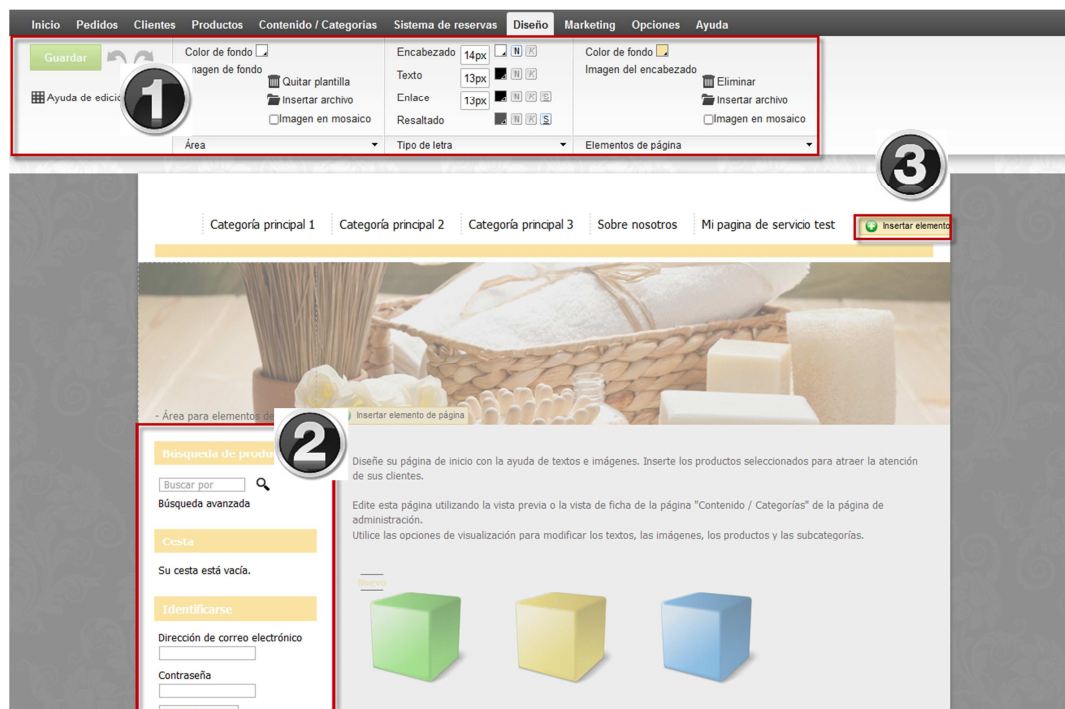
Inicio Pedidos Clientes Productos Contenido / Categorías Sistema de reservas Diseño Marketing Opciones Ayuda

Guardar

Ayuda de edició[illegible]

1

Color de fondo
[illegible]magen de fondo
Quitar plantilla
Insertar archivo
Imagen en mosaico
Área

Encabezado 14px N K
Texto 13px N K
Enlace 13px N K S
Resaltado N K S
Tipo de letra

Color de fondo
Imagen del encabezado
Eliminar
Insertar archivo
Imagen en mosaico
Elementos de página

3

Categoría principal 1 Categoría principal 2 Categoría principal 3 Sobre nosotros Mi pagina de servicio test Insertar elemento

- Área para elementos de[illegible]

2

Insertar elemento de página

Búsqueda de produ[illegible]

Buscar por
Búsqueda avanzada

Cesta

Su cesta está vacía.

Identificarse

Dirección de correo electrónico

Contraseña

Diseñe su página de inicio con la ayuda de textos e imágenes. Inserte los productos seleccionados para atraer la atención de sus clientes.

Edite esta página utilizando la vista previa o la vista de ficha de la página "Contenido / Categorías" de la página de administración.
Utilice las opciones de visualización para modificar los textos, las imágenes, los productos y las subcategorías.

Nuevo